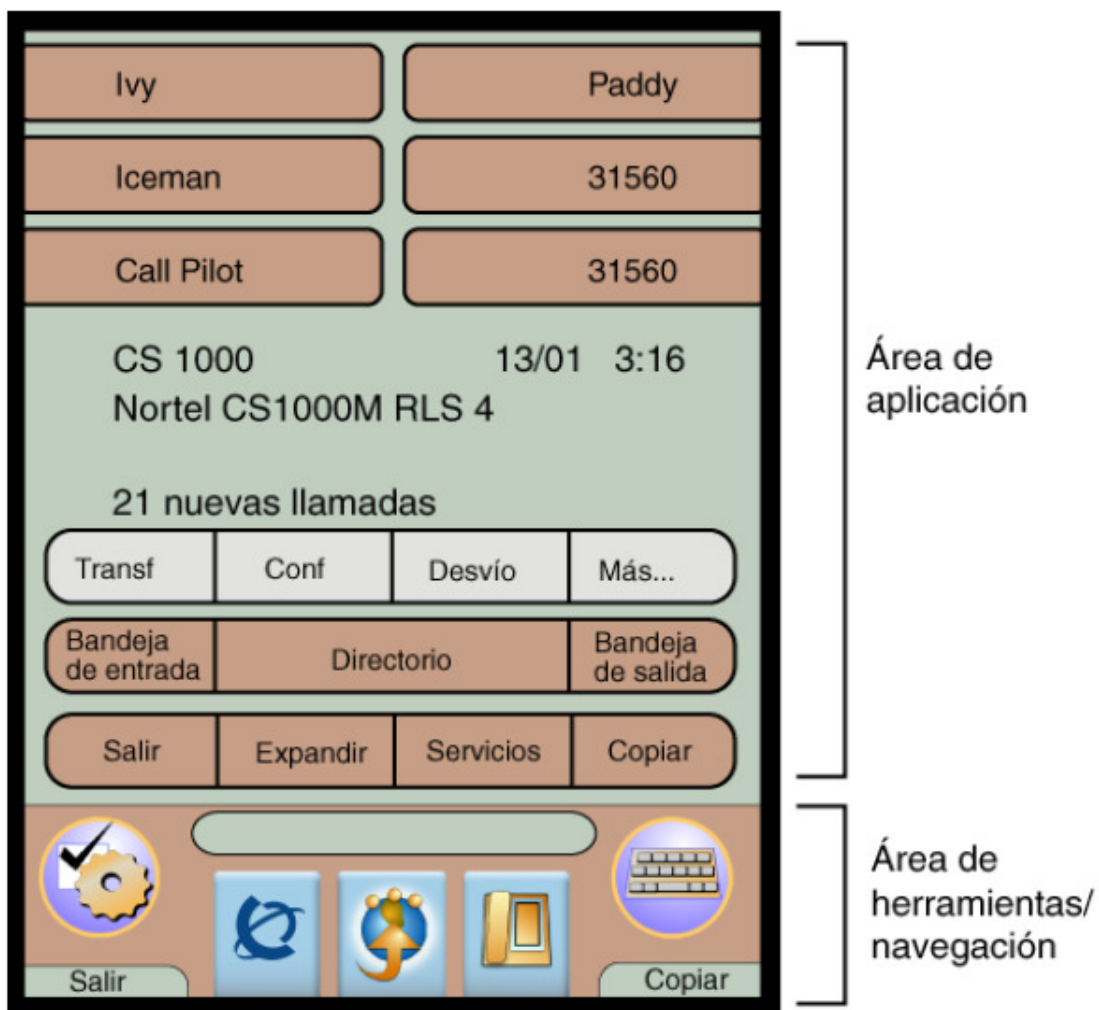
Ivy
Paddy
Iceman
31560
Call Pilot
31560

CS 1000 13/01 3:16
Nortel CS1000M RLS 4

21 nuevas llamadas

| Transf | Conf | Desvío | Más... |
|---|---|---|---|

| Bandeja de entrada | Directorio | Bandeja de salida |
|---|---|---|

| Salir | Expandir | Servicios | Copiar |
|---|---|---|---|

Salir
Copiar

Área de aplicación

Área de herramientas/ navegación